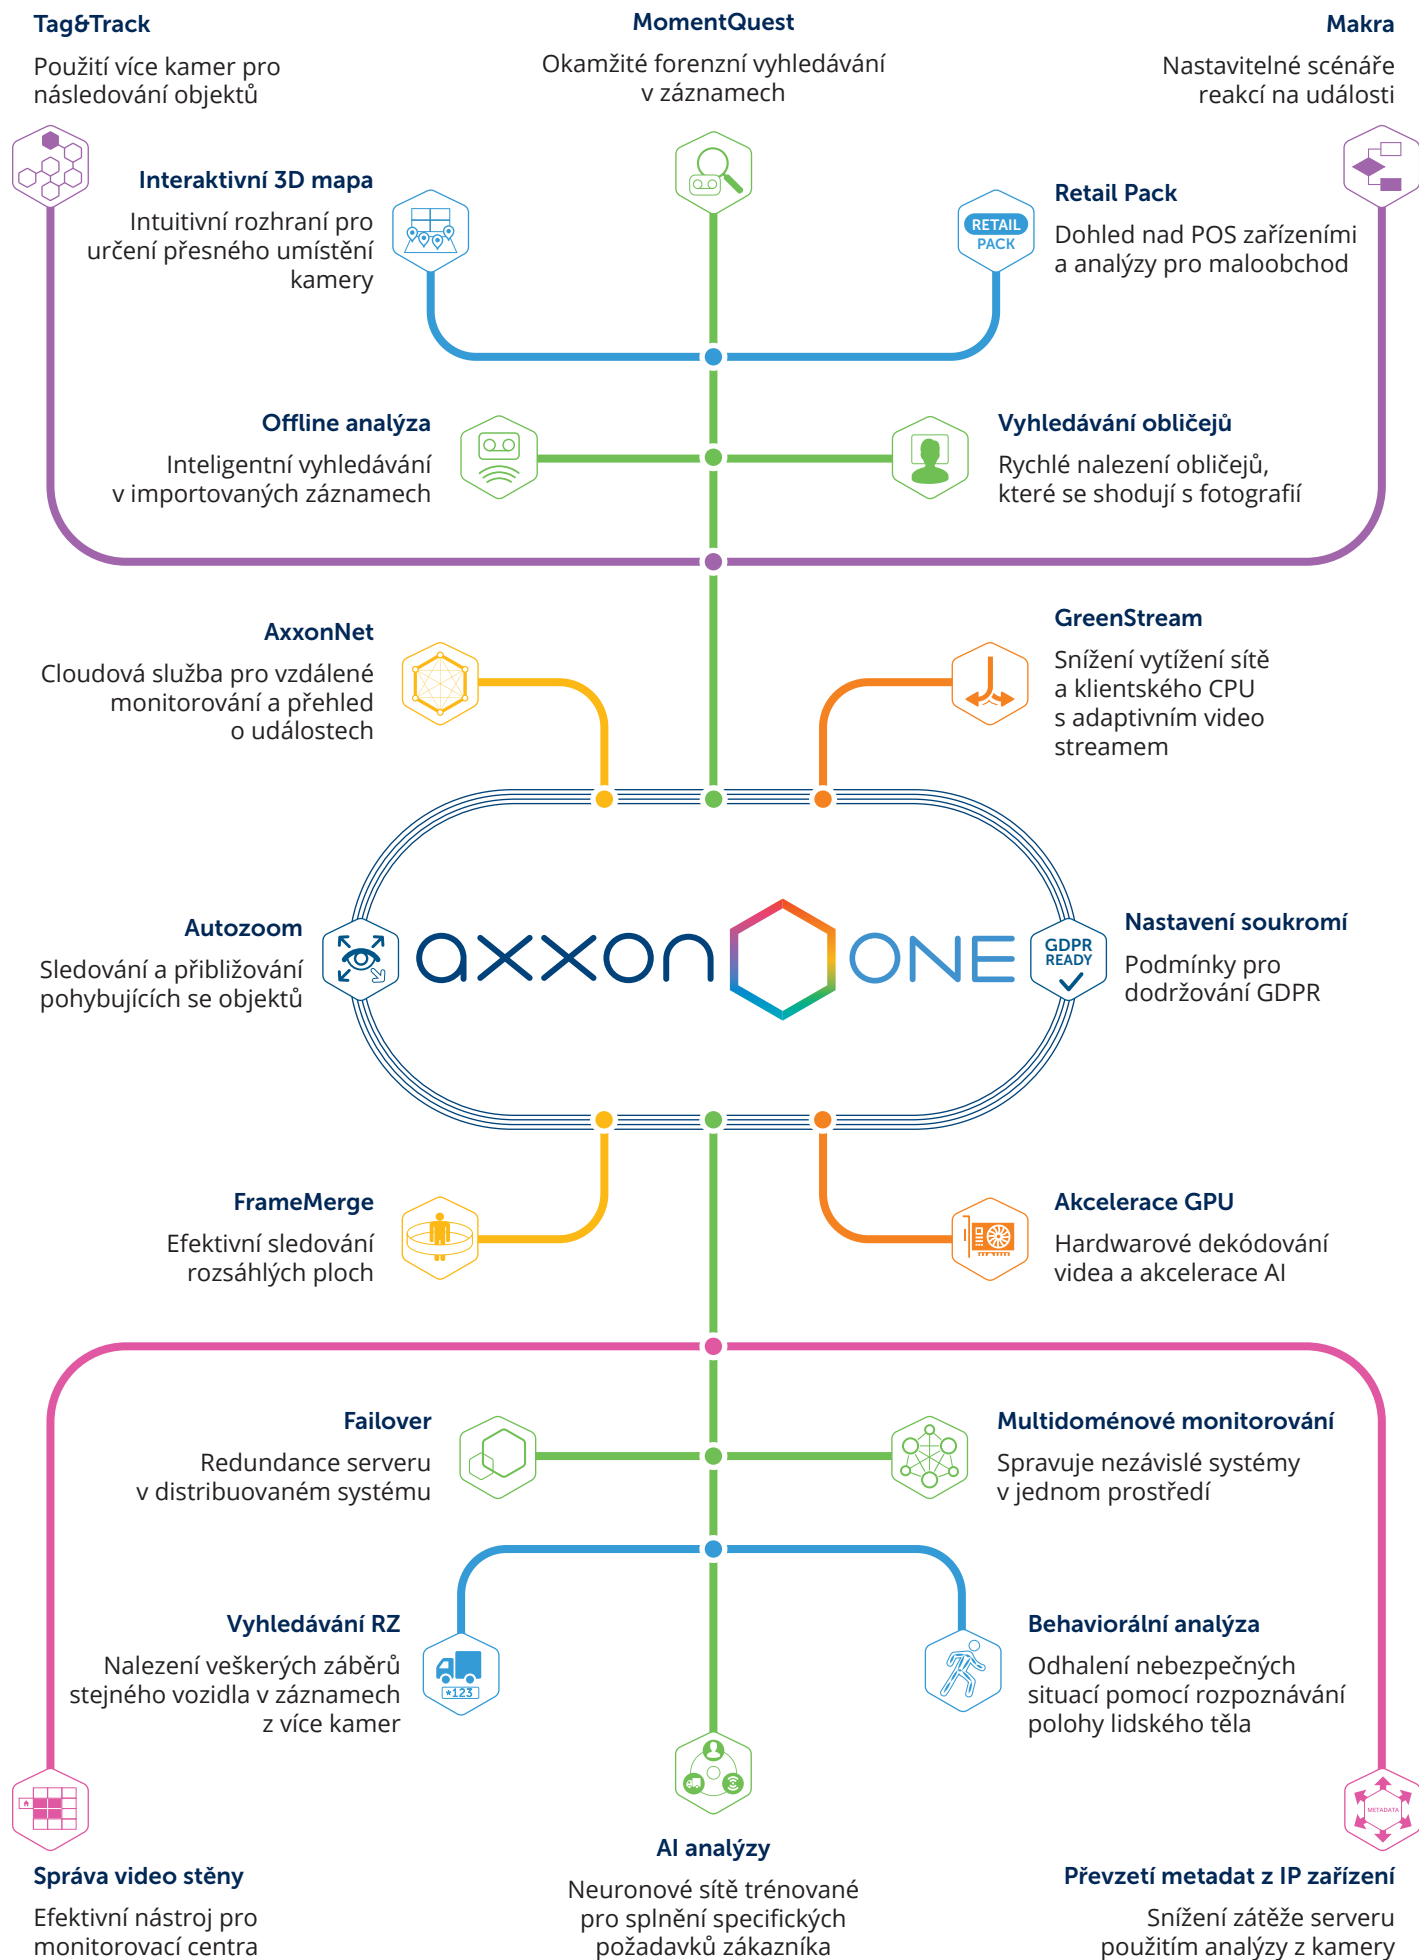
Tag&Track
Použití více kamer pro následování objektů

MomentQuest
Okamžité forenzní vyhledávání v záznamech

Makra
Nastavitelné scénáře reakcí na události

Interaktivní 3D mapa
Intuitivní rozhraní pro určení přesného umístění kamery

Retail Pack
RETAIL PACK
Dohled nad POS zařízeními a analýzy pro maloobchod

Offline analýza
Inteligentní vyhledávání v importovaných záznamech

Vyhledávání obličejů
Rychlé nalezení obličejů, které se shodují s fotografií

AxxonNet
Cloudová služba pro vzdálené monitorování a přehled o událostech

GreenStream
Snížení vytížení sítě a klientského CPU s adaptivním video streamem

Autozoom
Sledování a přibližování pohybujících se objektů

axxon ONE

GDPR READY
Nastavení soukromí
Podmínky pro dodržování GDPR

FrameMerge
Efektivní sledování rozsáhlých ploch

Akcelerace GPU
Hardwarové dekódování videa a akcelerace AI

Failover
Redundance serveru v distribuovaném systému

Multidoménové monitorování
Spravuje nezávislé systémy v jednom prostředí

Vyhledávání RZ
Nalezení veškerých záběrů stejného vozidla v záznamech z více kamer

*123

Behaviorální analýza
Odhalení nebezpečných situací pomocí rozpoznávání polohy lidského těla

METADATA

Správa video stěny
Efektivní nástroj pro monitorovací centra

AI analýzy
Neuronové sítě trénované pro splnění specifických požadavků zákazníka

Převzetí metadat z IP zařízení
Snížení zátěže serveru použitím analýzy z kamery